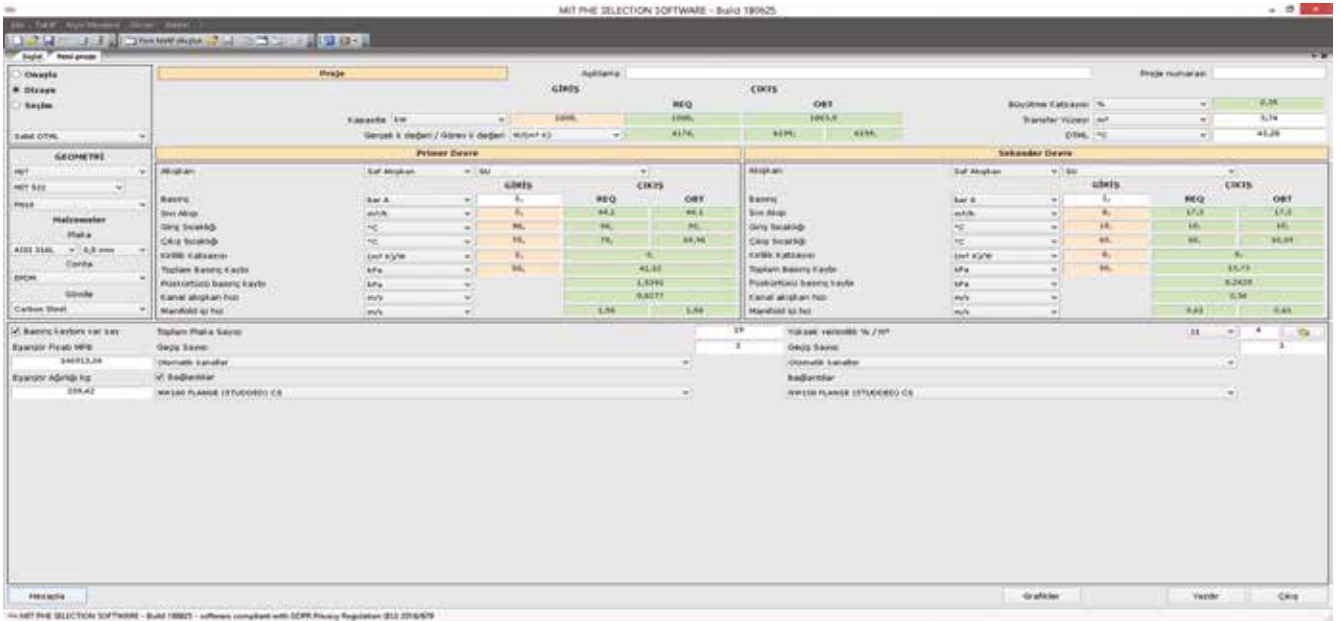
MIT PHE SELECTION SOFTWARE - Build 180625

Dosya Tarif Ayarlar Yardım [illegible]

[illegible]

Başlat Yeni proje

Onayla
Dizayn
Seçim

Sabit DTML

GEOMETRİ
MIT
MIT 522
Proje
Malzemeler
Plaka
AISI 316L 0,5 mm
Conta
EPDM
Gövde
Carbon Steel

Proje

Açıklama

Proje numarası

GİRİŞ

ÇIKIŞ

REQ

OBT

Büyütme Katsayısı %

2,35

Kapasite kW

1000,

1000,

1023,5

Transfer Yüzeyi m²

3,74

Gerçek k değeri / Görev k değeri W/(m² K)

6178,

6195,

6195,

DTML °C

43,28

Primer Devre

Akışkan

Saf Akışkan

SU

GİRİŞ

ÇIKIŞ

REQ

OBT

Basınç

bar A

1,

Sıvı Akışı

m³/h

5,

44,1

44,1

Giriş Sıcaklığı

°C

90,

90,

90,

Çıkış Sıcaklığı

°C

70,

70,

69,56

Kirlilik Katsayısı

(m² K)/W

0,

0,

Toplam Basınç Kaybı

kPa

50,

41,32

Portsal basınç kaybı

kPa

1,5391

Kanal akışkan hızı

m/s

0,6077

Manifold içi hız

m/s

1,56

1,56

Sekonder Devre

Akışkan

Saf Akışkan

SU

GİRİŞ

ÇIKIŞ

REQ

OBT

Basınç

bar A

1,

Sıvı Akışı

m³/h

8,

17,3

17,3

Giriş Sıcaklığı

°C

10,

10,

10,

Çıkış Sıcaklığı

°C

60,

60,

60,05

Kirlilik Katsayısı

(m² K)/W

0,

0,

Toplam Basınç Kaybı

kPa

50,

15,73

Portsal basınç kaybı

kPa

0,2425

Kanal akışkan hızı

m/s

0,38

Manifold içi hız

m/s

0,61

0,61

Basınç kayıpları var say

Eşanjör Fiyatı MFB

146913,06

Eşanjör Ağırlığı kg

259,42

Toplam Plaka Sayısı

19

Geçiş Sayısı

1

Otomatik kanallar

Bağlantılar

NW100 FLANGE (STUDDED) CS

Yüksek verimlilik % / m²

21

4

Geçiş Sayısı

1

Otomatik kanallar

Bağlantılar

NW100 FLANGE (STUDDED) CS

Hesapla

Grafikler

Yazdır

Çıkış

MIT PHE SELECTION SOFTWARE - Build 180625 - software compliant with GDPR Privacy Regulation (EU) 2016/679